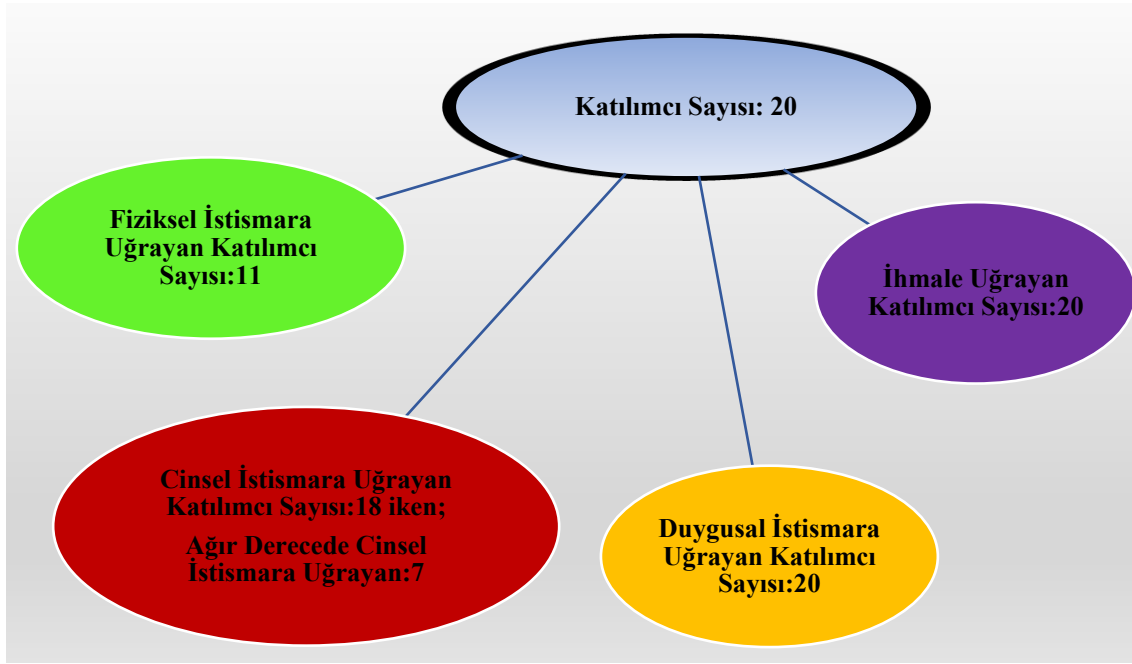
Katılımcı Sayısı: 20

Fiziksel İstismara Uğrayan Katılımcı Sayısı:11

İhmale Uğrayan Katılımcı Sayısı:20

Cinsel İstismara Uğrayan Katılımcı Sayısı:18 iken;

Ağır Derecede Cinsel İstismara Uğrayan:7

Duygusal İstismara Uğrayan Katılımcı Sayısı:20